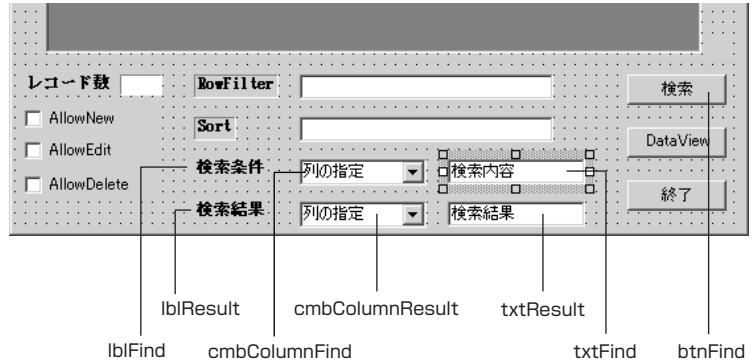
レコード数

RowFilter

検索

AllowNew

Sort

AllowEdit

DataView

AllowDelete

検索条件

列の指定

検索内容

終了

検索結果

列の指定

検索結果

lblResult

cmbColumnResult

txtResult

lblFind

cmbColumnFind

txtFind

btnFind